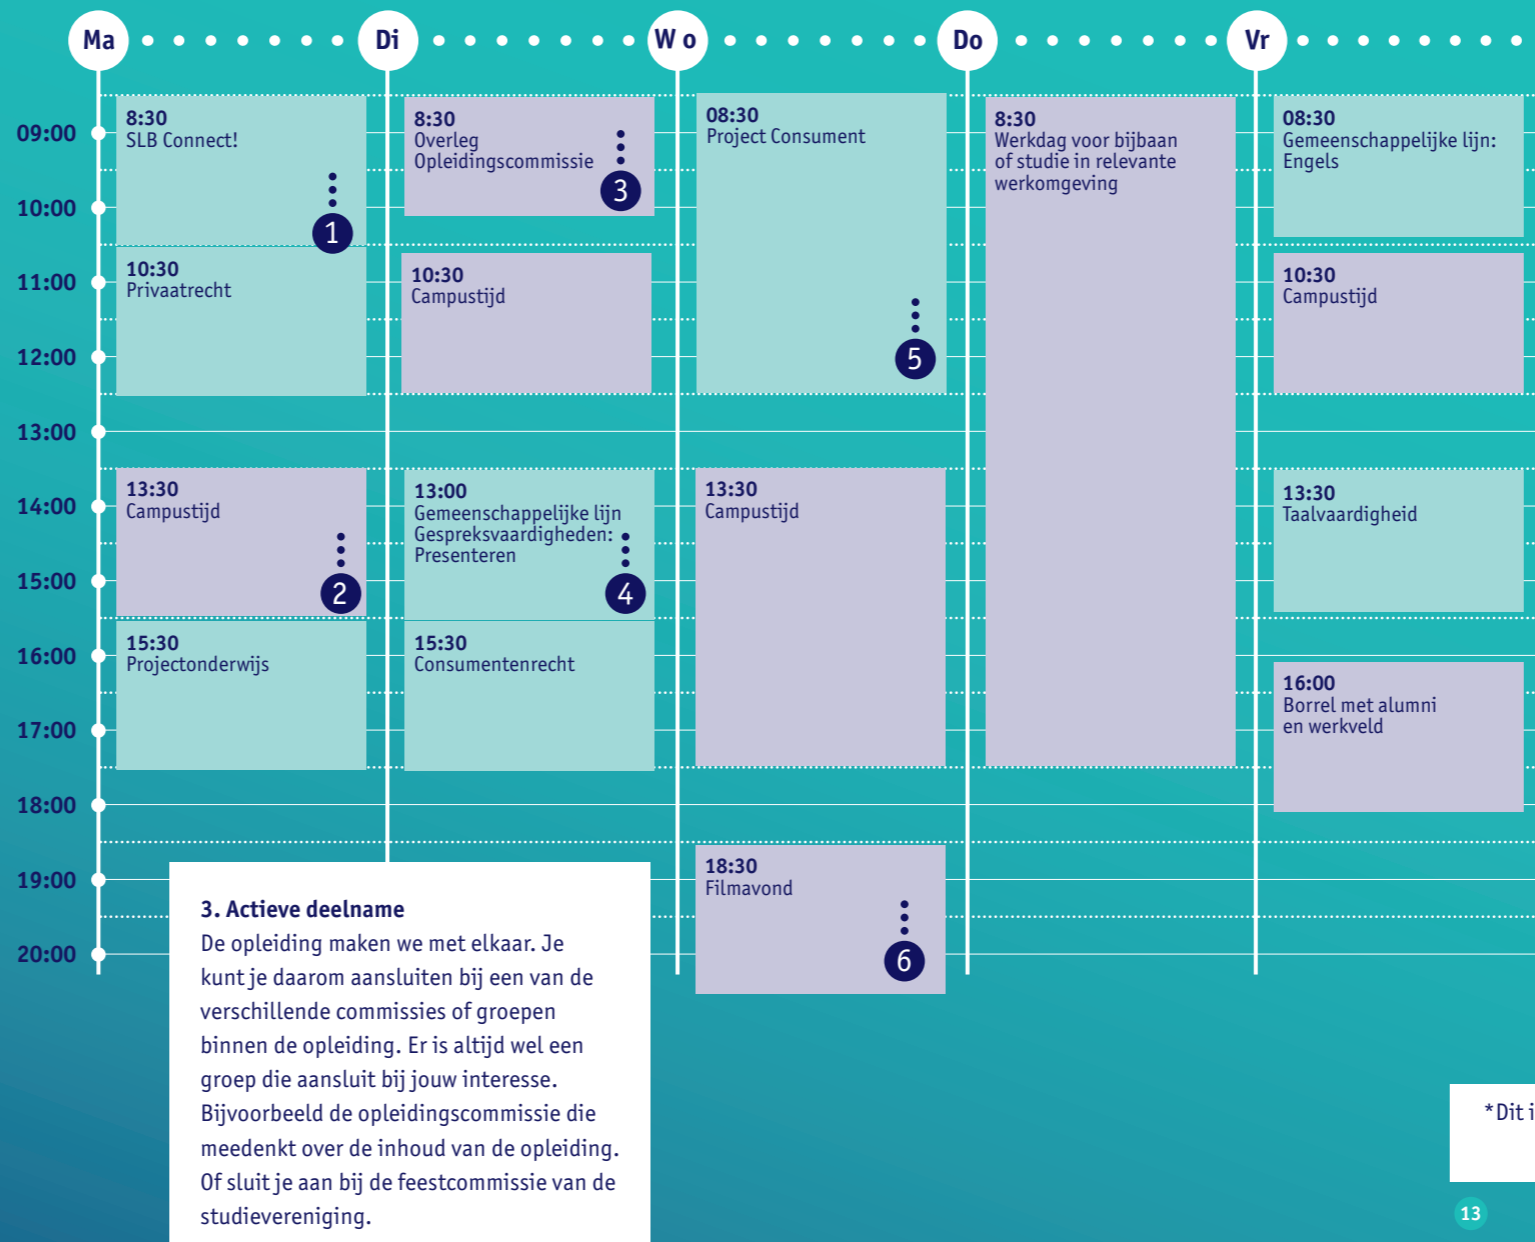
Ma Di Wo Do Vr

09:00
10:00
11:00
12:00
13:00
14:00
15:00
16:00
17:00
18:00
19:00
20:00

8:30
SLB Connect!
1

10:30
Privaatrecht

13:30
Campustijd
2

15:30
Projectonderwijs

8:30
Overleg Opleidingscommissie
3

10:30
Campustijd

13:00
Gemeenschappelijke lijn
Gespreksvaardigheden: Presenteren
4

15:30
Consumentenrecht

08:30
Project Consument
5

13:30
Campustijd

18:30
Filmavond
6

8:30
Werkdag voor bijbaan of studie in relevante werkomgeving

08:30
Gemeenschappelijke lijn: Engels

10:30
Campustijd

13:30
Taalvaardigheid

16:00
Borrel met alumni en werkveld

3. Actieve deelname
De opleiding maken we met elkaar. Je kunt je daarom aansluiten bij een van de verschillende commissies of groepen binnen de opleiding. Er is altijd wel een groep die aansluit bij jouw interesse. Bijvoorbeeld de opleidingscommissie die meedenkt over de inhoud van de opleiding. Of sluit je aan bij de feestcommissie van de studievereniging.

*Dit i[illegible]

13